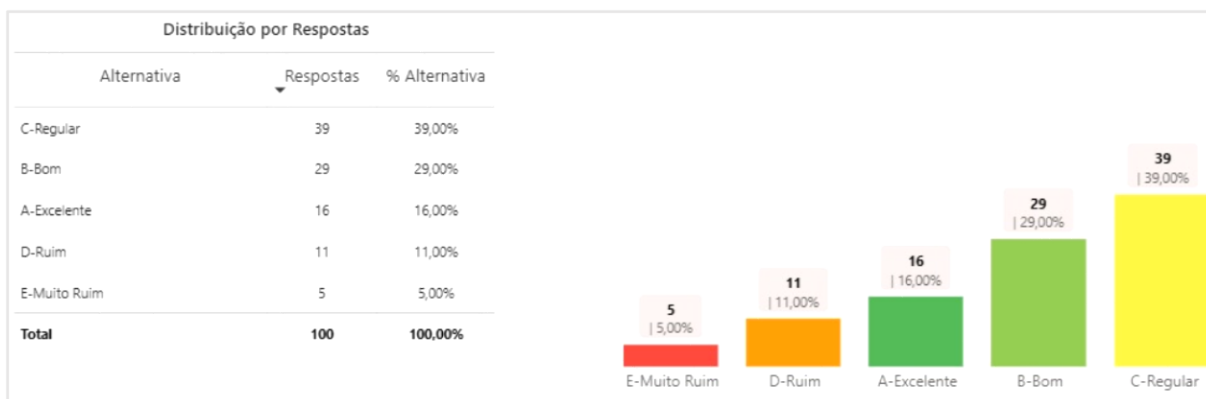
Distribuição por Respostas

| Alternativa | Respostas | % Alternativa |
|---|---|---|
| C-Regular | 39 | 39,00% |
| B-Bom | 29 | 29,00% |
| A-Excelente | 16 | 16,00% |
| D-Ruim | 11 | 11,00% |
| E-Muito Ruim | 5 | 5,00% |
| Total | 100 | 100,00% |

5
| 5,00%

11
| 11,00%

16
| 16,00%

29
| 29,00%

39
| 39,00%

E-Muito Ruim
D-Ruim
A-Excelente
B-Bom
C-Regular